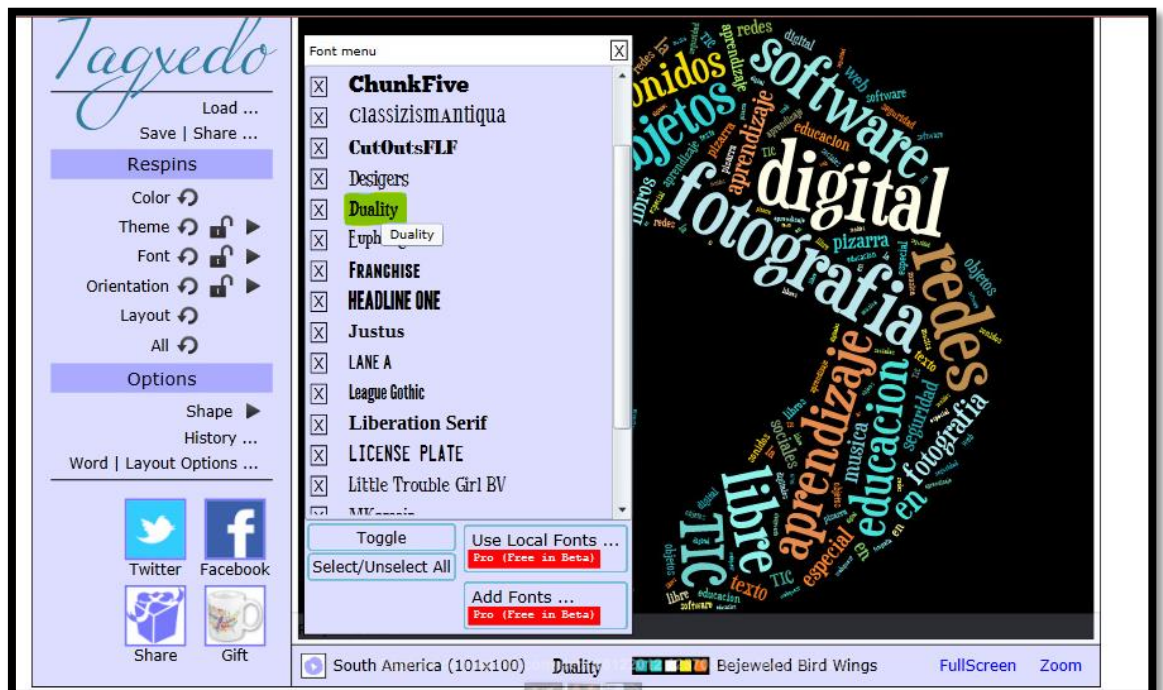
Tagxedo

Load ...

Save | Share ...

Respins

Color

Theme

Font

Orientation

Layout

All

Options

Shape

History ...

Word | Layout Options ...

Twitter

Facebook

Share

Gift

Font menu

X

X ChunkFive

X ClassizismAntiqua

X CutOutsFLF

X Desigers

X Duality

X Euph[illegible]

Duality

X FRANCHISE

X HEADLINE ONE

X Justus

X LANE A

X League Gothic

X Liberation Serif

X LICENSE PLATE

X Little Trouble Girl BV

X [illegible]

Toggle

Select/Unselect All

Use Local Fonts ...

Pro (Free in Beta)

Add Fonts ...

Pro (Free in Beta)

contenidos software objetos digital fotografia redes aprendizaje educacion libre TIC especial texto en seguridad musica sociales pizarra web libros fotografia

South America (101x100) Duality Bejeweled Bird Wings FullScreen Zoom